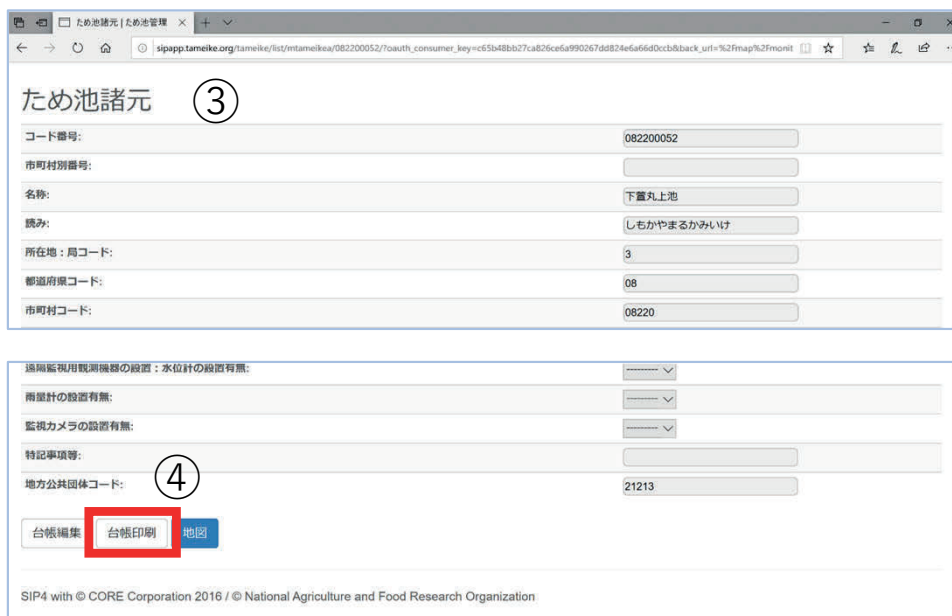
ため池諸元 | ため池管理

sipapp.tameike.org/tameike/list/mtameikea/082200052/?oauth_consumer_key=c65b48bb27ca826ce6a990267dd824e6a66d0ccb&back_url=%2Fmap%2Fmonit

ため池諸元 ③

| | |
|---|---|
| コード番号: | 082200052 |
| 市町村別番号: | |
| 名称: | 下蓋丸上池 |
| 読み: | しもかやまるかみいけ |
| 所在地：局コード: | 3 |
| 都道府県コード: | 08 |
| 市町村コード: | 08220 |

| | |
|---|---|
| 遠隔監視用観測機器の設置：水位計の設置有無: | --------- |
| 雨量計の設置有無: | --------- |
| 監視カメラの設置有無: | --------- |
| 特記事項等: | |
| 地方公共団体コード: | 21213 |

④

台帳編集 台帳印刷 地図

SIP4 with © CORE Corporation 2016 / © National Agriculture and Food Research Organization